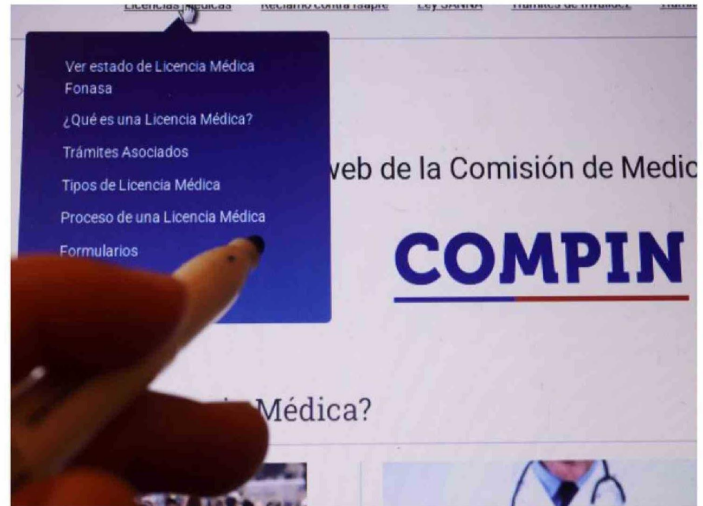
Licencias Médicas Reclamo contra Isapre Ley SANNA Trámites de Invalidez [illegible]

Ver estado de Licencia Médica Fonasa

¿Qué es una Licencia Médica?

Trámites Asociados

Tipos de Licencia Médica

Proceso de una Licencia Médica

Formularios

web de la Comisión de Medic

COMPIN

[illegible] Médica?